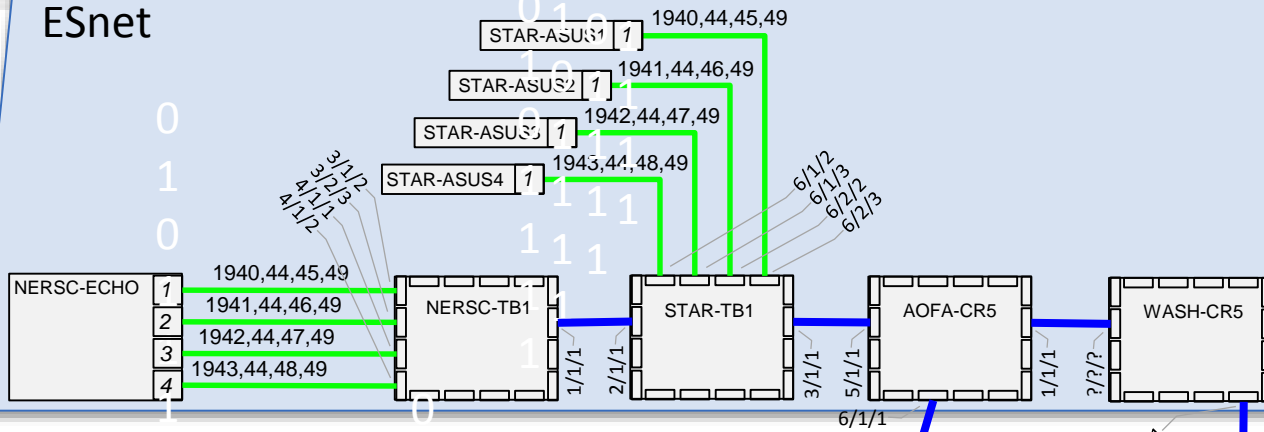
ESnet

STAR-ASUS1 1
1940,44,45,49
STAR-ASUS2 1
1941,44,46,49
STAR-ASUS3 1
1942,44,47,49
STAR-ASUS4 1
1943,44,48,49

3/1/2
3/2/3
4/1/1
4/1/2

6/1/2
6/1/3
6/2/2
6/2/3

NERSC-ECHO
1
2
3
4
1940,44,45,49
1941,44,46,49
1942,44,47,49
1943,44,48,49

NERSC-TB1
STAR-TB1
AOFA-CR5
WASH-CR5

1/1/1
2/1/1
3/1/1
5/1/1
1/1/1
?/?/?
6/1/1

0
1
0
1
0
1
1
0
1
1
1
1
1
1
1
1
1
1
0